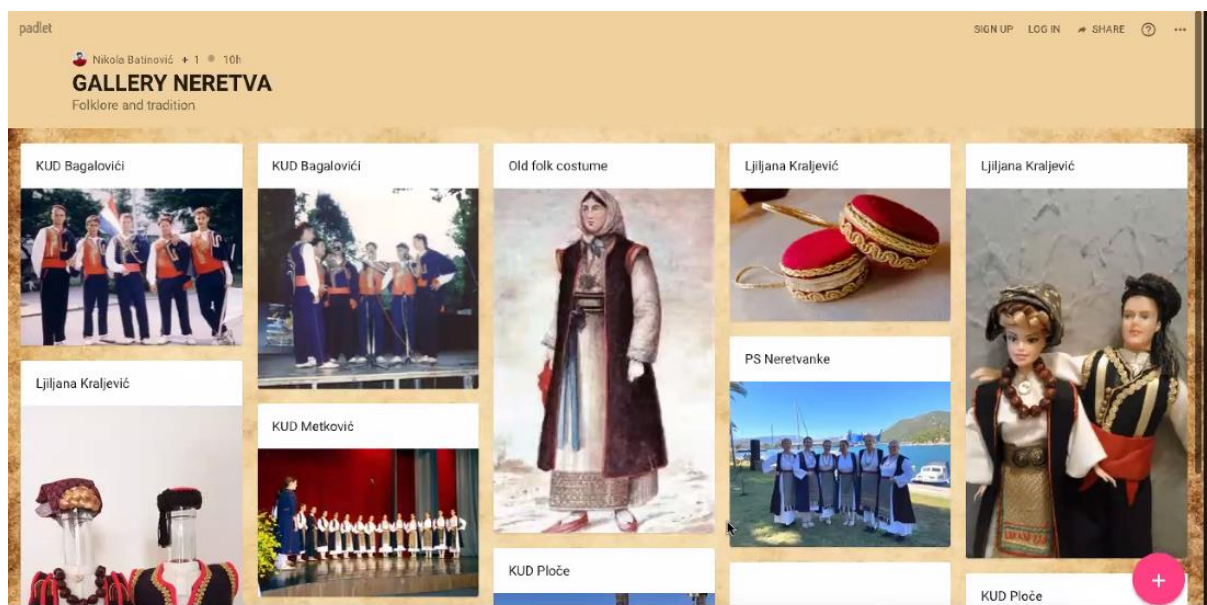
padlet

SIGN UP LOG IN SHARE ? ···

Nikola Batinović + 1 • 10h

GALLERY NERETVA

Folklore and tradition

KUD Bagalovići

KUD Bagalovići

Old folk costume

Ljiljana Kraljević

Ljiljana Kraljević

Ljiljana Kraljević

KUD Metković

PS Neretvanke

KUD Ploče

KUD Ploče

+